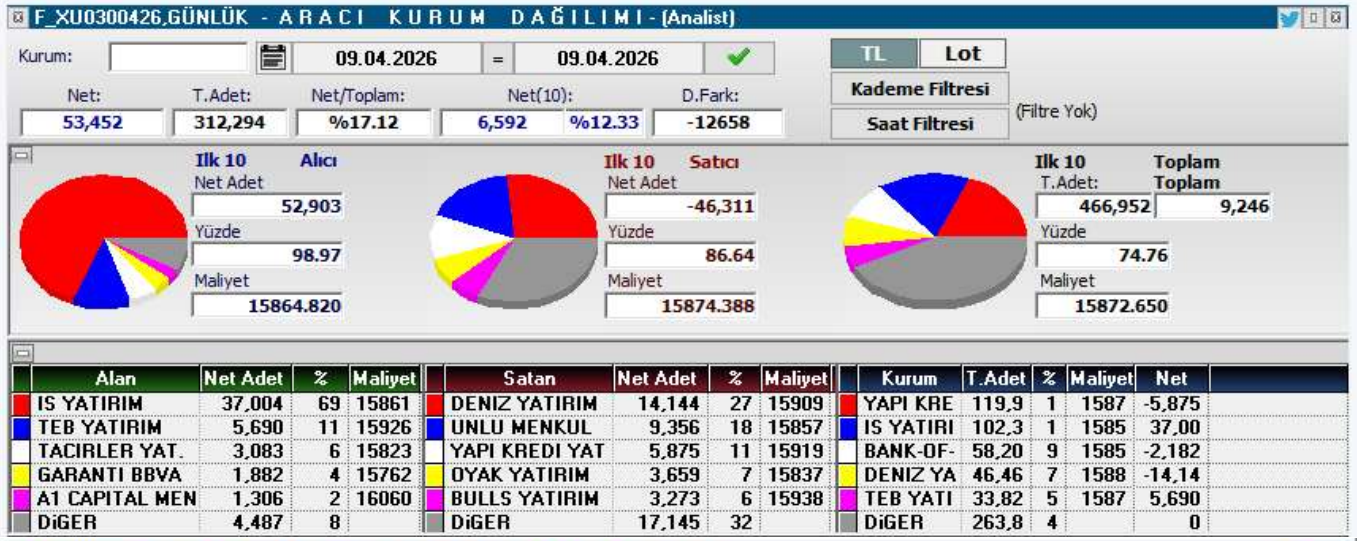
F_XU0300426,GÜNLÜK - ARACI KURUM DAĞILIMI - (Analist)

Kurum: 09.04.2026 = 09.04.2026

TL Lot

Kademe Filtresi

Saat Filtresi

(Filtre Yok)

Net: 53,452
T.Adet: 312,294
Net/Toplam: %17.12
Net(10): 6,592 %12.33
D.Fark: -12658

Ilk 10 Alıcı
Net Adet 52,903
Yüzde 98.97
Maliyet 15864.820

Ilk 10 Satıcı
Net Adet -46,311
Yüzde 86.64
Maliyet 15874.388

Ilk 10 Toplam
T.Adet: 466,952
Toplam 9,246
Yüzde 74.76
Maliyet 15872.650

| Alan | Net Adet | % | Maliyet |
|---|---|---|---|
| IS YATIRIM | 37,004 | 69 | 15861 |
| TEB YATIRIM | 5,690 | 11 | 15926 |
| TACIRLER YAT. | 3,083 | 6 | 15823 |
| GARANTI BBVA | 1,882 | 4 | 15762 |
| A1 CAPITAL MEN | 1,306 | 2 | 16060 |
| DiGER | 4,487 | 8 | |

| Satan | Net Adet | % | Maliyet |
|---|---|---|---|
| DENIZ YATIRIM | 14,144 | 27 | 15909 |
| UNLU MENKUL | 9,356 | 18 | 15857 |
| YAPI KREDI YAT | 5,875 | 11 | 15919 |
| OYAK YATIRIM | 3,659 | 7 | 15837 |
| BULLS YATIRIM | 3,273 | 6 | 15938 |
| DiGER | 17,145 | 32 | |

| Kurum | T.Adet | % | Maliyet | Net |
|---|---|---|---|---|
| YAPI KRE | 119,9 | 1 | 1587 | -5,875 |
| IS YATIRI | 102,3 | 1 | 1585 | 37,00 |
| BANK-OF- | 58,20 | 9 | 1585 | -2,182 |
| DENIZ YA | 46,46 | 7 | 1588 | -14,14 |
| TEB YATI | 33,82 | 5 | 1587 | 5,690 |
| DiGER | 263,8 | 4 | | 0 |